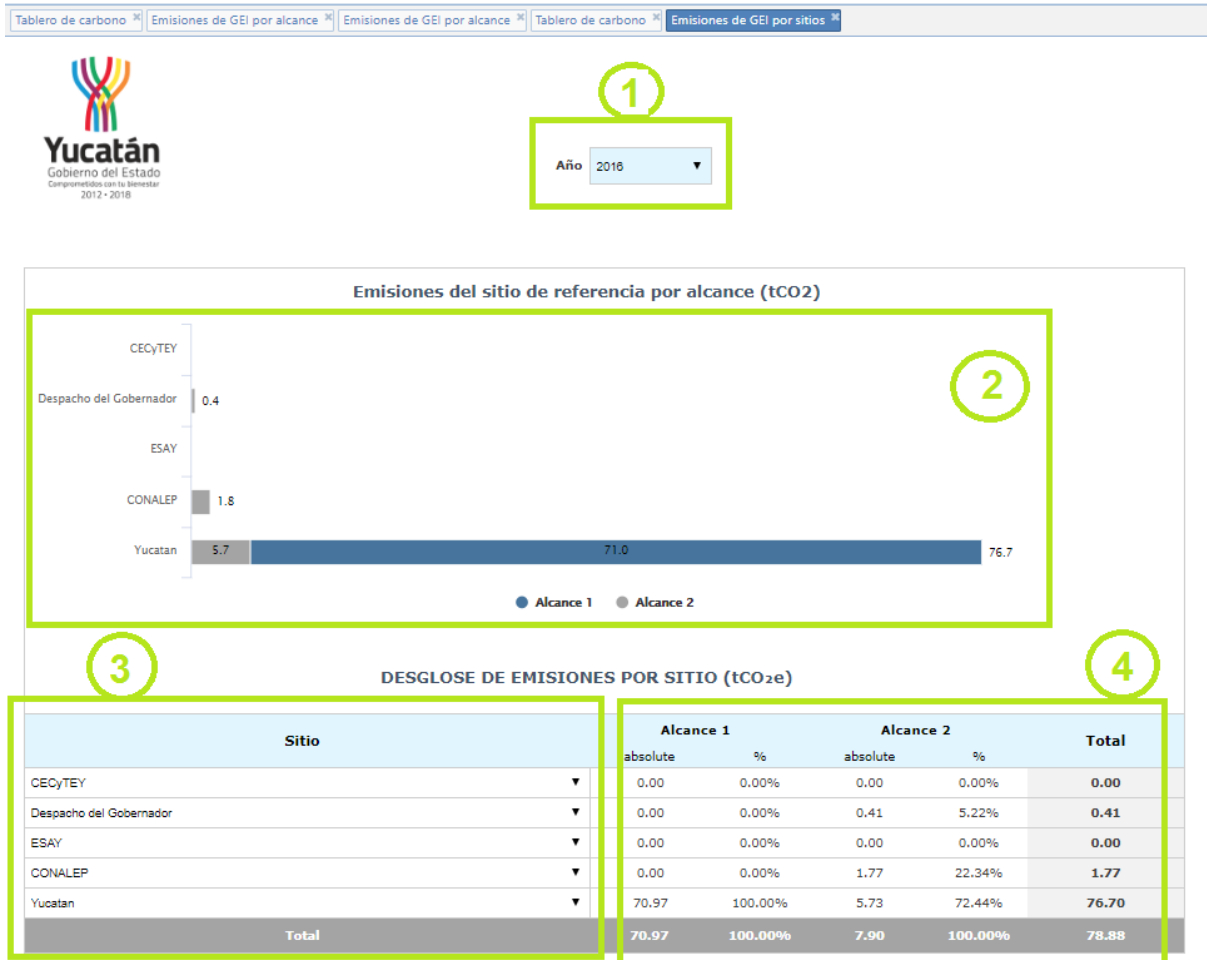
Tablero de carbono × | Emisiones de GEI por alcance × | Emisiones de GEI por alcance × | Tablero de carbono × | Emisiones de GEI por sitios ×

Yucatán
Gobierno del Estado
Comprometidos con tu bienestar
2012 • 2018

1

Año 2016 ▼

Emisiones del sitio de referencia por alcance (tCO2)

2

CECyTEY
Despacho del Gobernador 0.4
ESAY
CONALEP 1.8
Yucatan 5.7 71.0 76.7

Alcance 1 Alcance 2

3

DESGLOSE DE EMISIONES POR SITIO (tCO₂e)

4

| Sitio | Alcance 1 absolute | Alcance 1 % | Alcance 2 absolute | Alcance 2 % | Total |
|---|---|---|---|---|---|
| CECyTEY ▼ | 0.00 | 0.00% | 0.00 | 0.00% | 0.00 |
| Despacho del Gobernador ▼ | 0.00 | 0.00% | 0.41 | 5.22% | 0.41 |
| ESAY ▼ | 0.00 | 0.00% | 0.00 | 0.00% | 0.00 |
| CONALEP ▼ | 0.00 | 0.00% | 1.77 | 22.34% | 1.77 |
| Yucatan ▼ | 70.97 | 100.00% | 5.73 | 72.44% | 76.70 |
| Total | 70.97 | 100.00% | 7.90 | 100.00% | 78.88 |